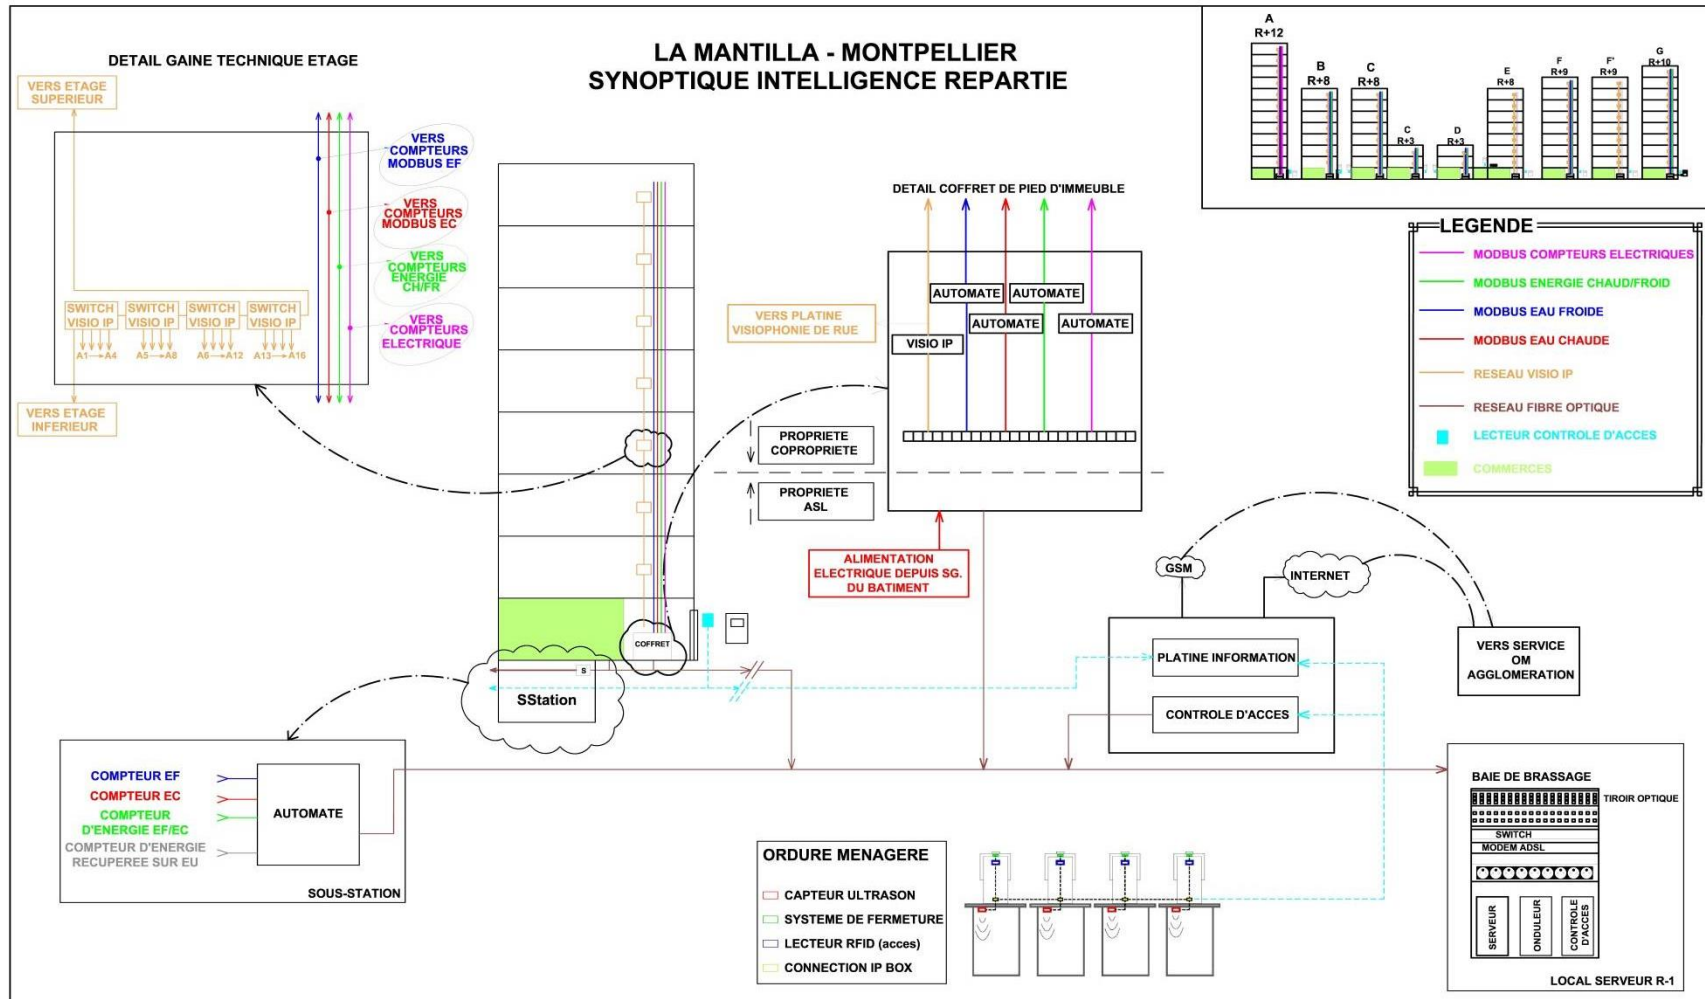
LA MANTILLA - MONTPELLIER
SYNOPTIQUE INTELLIGENCE REPARTIE

DETAIL GAINE TECHNIQUE ETAGE

VERS ETAGE SUPERIEUR

VERS COMPTEURS MODBUS EF

VERS COMPTEURS MODBUS EC

VERS COMPTEURS ENERGIE CH/FR

VERS COMPTEURS ELECTRIQUE

SWITCH VISIO IP
SWITCH VISIO IP
SWITCH VISIO IP
SWITCH VISIO IP

A1 → A4
A5 → A8
A6 → A12
A13 → A16

VERS ETAGE INFERIEUR

A R+12
B R+8
C R+8
C R+3
D R+3
E R+8
F R+9
F' R+9
G R+10

LEGENDE
MODBUS COMPTEURS ELECTRIQUES
MODBUS ENERGIE CHAUD/FROID
MODBUS EAU FROIDE
MODBUS EAU CHAUDE
RESEAU VISIO IP
RESEAU FIBRE OPTIQUE
LECTEUR CONTROLE D'ACCES
COMMERCES

DETAIL COFFRET DE PIED D'IMMEUBLE

AUTOMATE
AUTOMATE
AUTOMATE
AUTOMATE
VISIO IP

VERS PLATINE VISIOPHONIE DE RUE

PROPRIETE COPROPRIETE
PROPRIETE ASL

ALIMENTATION ELECTRIQUE DEPUIS SG. DU BATIMENT

COFFRET
S
SStation

GSM
INTERNET

PLATINE INFORMATION
CONTROLE D'ACCES

VERS SERVICE OM AGGLOMERATION

COMPTEUR EF
COMPTEUR EC
COMPTEUR D'ENERGIE EF/EC
COMPTEUR D'ENERGIE RECUPEREE SUR EU
AUTOMATE
SOUS-STATION

ORDURE MENAGERE
CAPTEUR ULTRASON
SYSTEME DE FERMETURE
LECTEUR RFID (acces)
CONNECTION IP BOX

BAIE DE BRASSAGE
TIROIR OPTIQUE
SWITCH
MODEM ADSL
SERVEUR
ONDULEUR
CONTROLE D'ACCES
LOCAL SERVEUR R-1